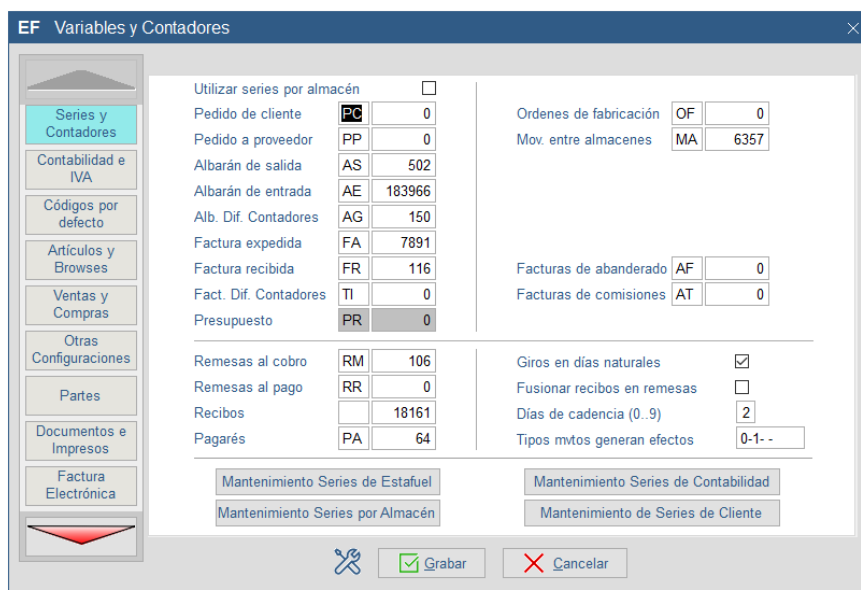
EF Variables y Contadores

Series y Contadores
Contabilidad e IVA
Códigos por defecto
Artículos y Browses
Ventas y Compras
Otras Configuraciones
Partes
Documentos e Impresos
Factura Electrónica

Utilizar series por almacén

| | | |
|---|---|---|
| Pedido de cliente | PC | 0 |
| Pedido a proveedor | PP | 0 |
| Albarán de salida | AS | 502 |
| Albarán de entrada | AE | 183966 |
| Alb. Dif. Contadores | AG | 150 |
| Factura expedida | FA | 7891 |
| Factura recibida | FR | 116 |
| Fact. Dif. Contadores | TI | 0 |
| Presupuesto | PR | 0 |

| | | |
|---|---|---|
| Ordenes de fabricación | OF | 0 |
| Mov. entre almacenes | MA | 6357 |
| Facturas de abanderado | AF | 0 |
| Facturas de comisiones | AT | 0 |

| | | |
|---|---|---|
| Remesas al cobro | RM | 106 |
| Remesas al pago | RR | 0 |
| Recibos | | 18161 |
| Pagarés | PA | 64 |

Giros en días naturales
Fusionar recibos en remesas
Días de cadencia (0..9) 2
Tipos mvtos generan efectos 0-1- -

Mantenimiento Series de Estafuel
Mantenimiento Series de Contabilidad
Mantenimiento Series por Almacén
Mantenimiento de Series de Cliente

Grabar
Cancelar